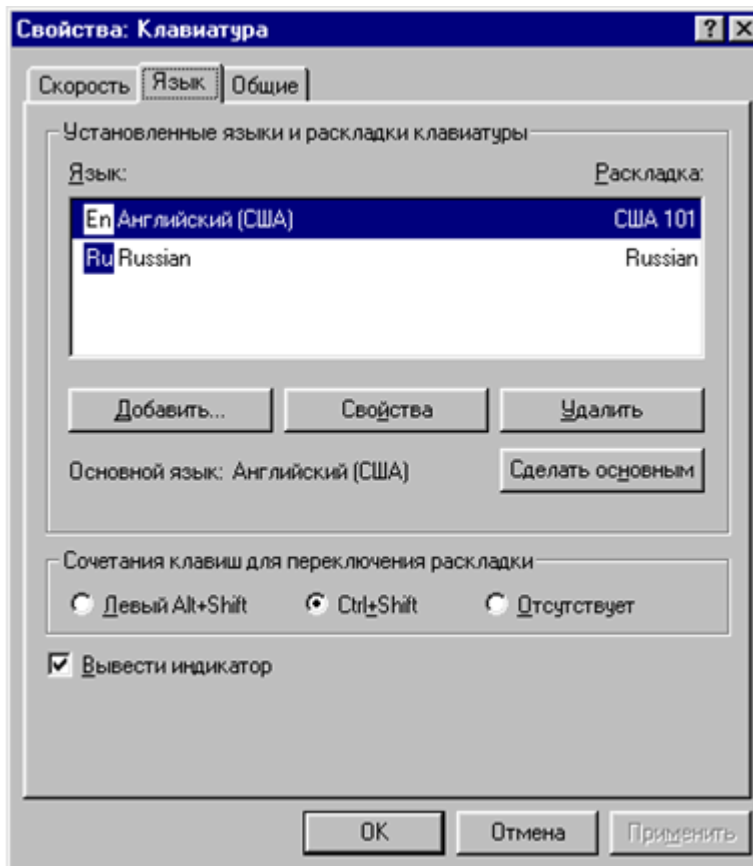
Свойства: Клавиатура

? ×

Скорость | Язык | Общие

Установленные языки и раскладки клавиатуры

Язык:

Раскладка:

| | |
|---|---|
| En Английский (США) | США 101 |
| Ru Russian | Russian |

Добавить...

Свойства

Удалить

Основной язык: Английский (США)

Сделать основным

Сочетания клавиш для переключения раскладки

Левый Alt+Shift

Ctrl+Shift

Отсутствует

Вывести индикатор

OK

Отмена

Применить